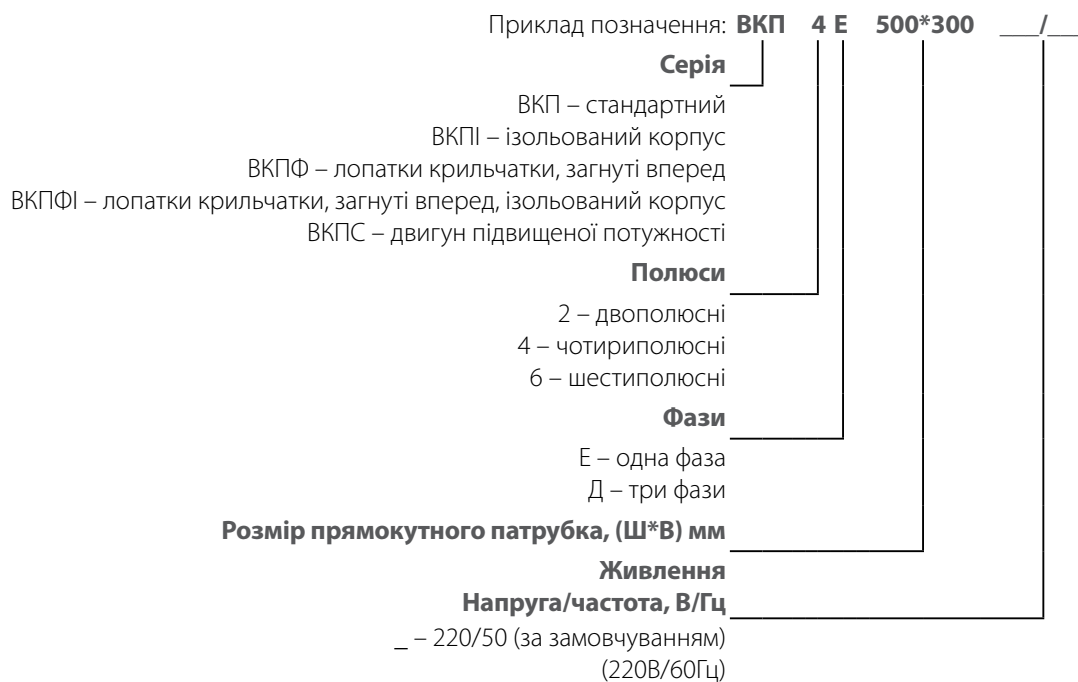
Приклад позначення: **ВКП 4 Е 500*300 ___/___**

**Серія**

ВКП – стандартний
ВКПІ – ізольований корпус
ВКПФ – лопатки крильчатки, загнуті вперед
ВКПФІ – лопатки крильчатки, загнуті вперед, ізольований корпус
ВКПС – двигун підвищеної потужності

**Полюси**

2 – двополюсні
4 – чотириполюсні
6 – шестиполюсні

**Фази**

Е – одна фаза
Д – три фази

**Розмір прямокутного патрубка, (Ш*В) мм**

**Живлення**
**Напруга/частота, В/Гц**

_ – 220/50 (за замовчуванням)
(220В/60Гц)